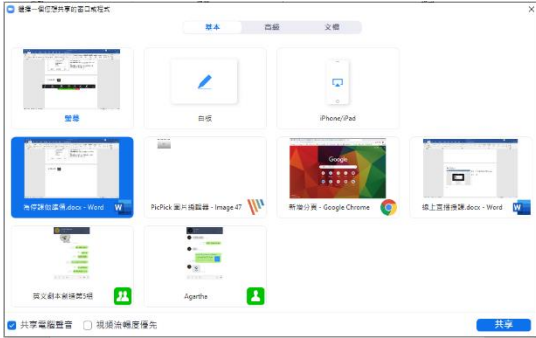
選擇一個您想共享的窗口或程式

基本 | 高級 | 文檔

螢幕

白板

iPhone/iPad

為停課做準備.docx - Word

PicPick 圖片編輯器 - Image 47

新增分頁 - Google Chrome

線上直播授課.docx - Word

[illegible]

Agartha

共享電腦聲音

視頻流暢度優先

共享